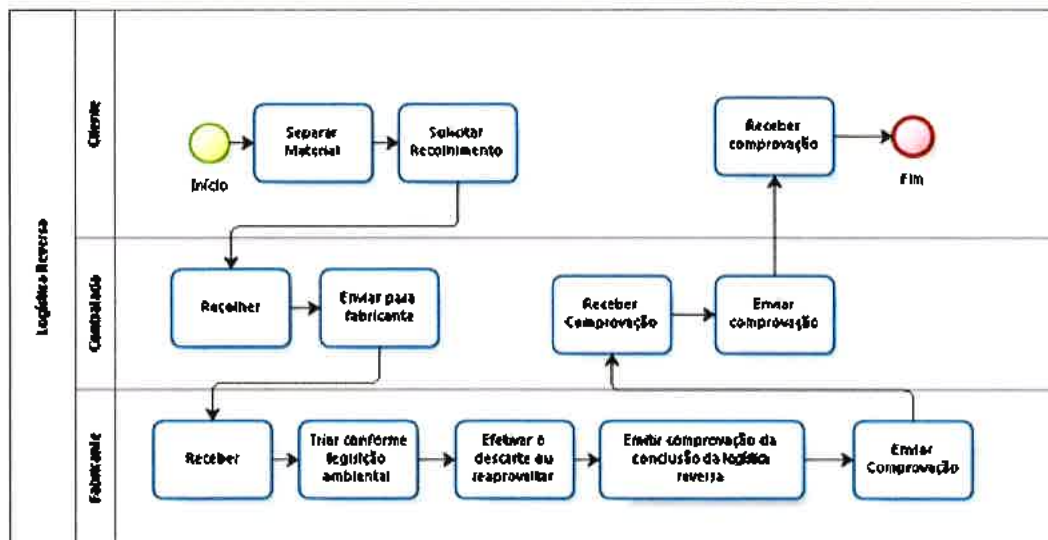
Logística Reversa

Cliente

Início

Separar Material

Solicitar Recolhimento

Receber comprovação

Fim

Contratada

Recolher

Enviar para fabricante

Receber Comprovação

Enviar comprovação

Fabricante

Receber

Triar conforme legislação ambiental

Efetuar o descarte ou reaproveitar

Emitir comprovação da conclusão da logística reversa

Enviar Comprovação